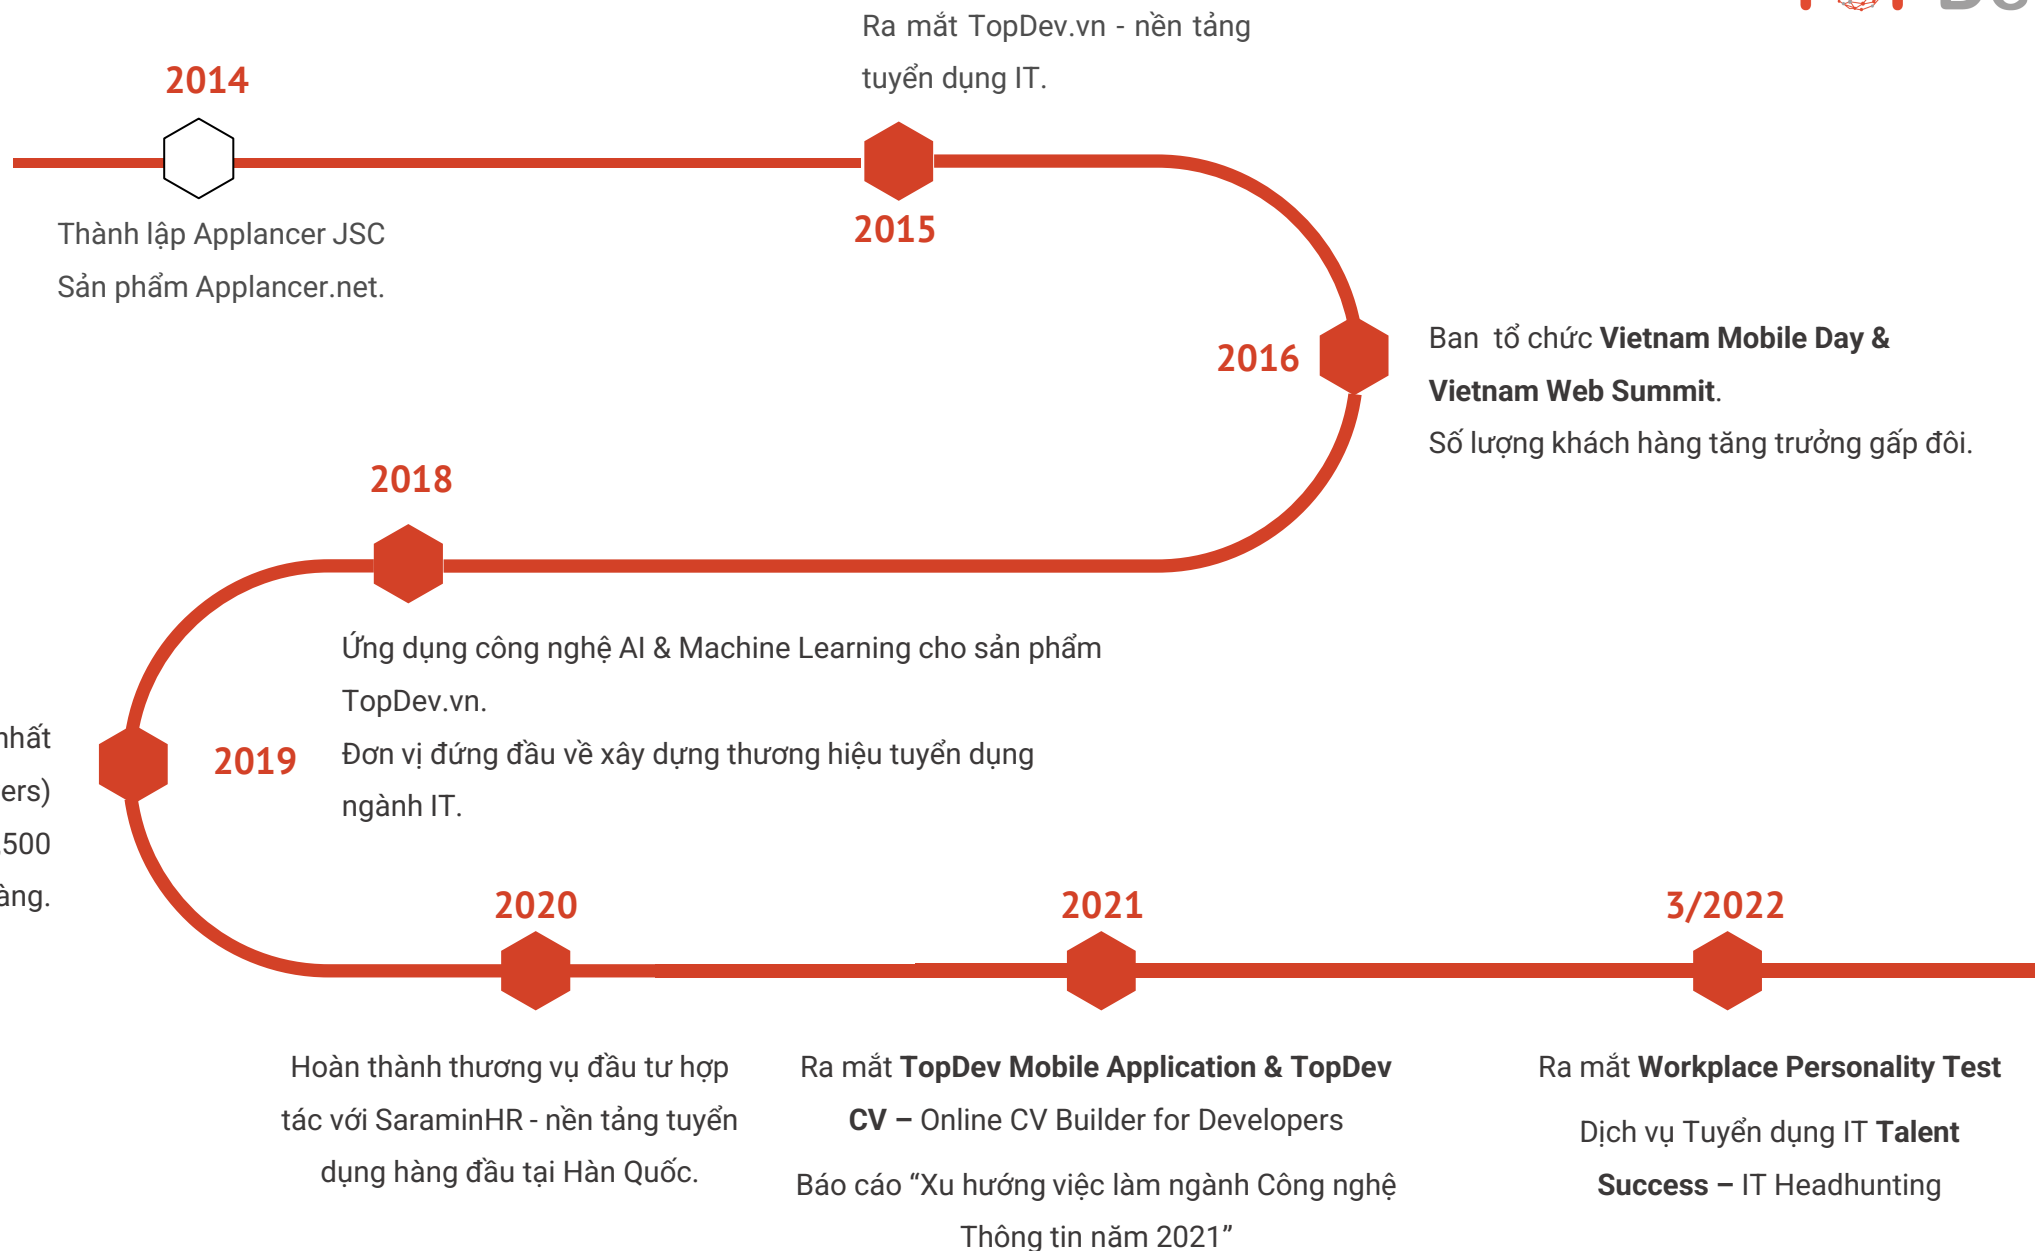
Ra mắt TopDev.vn - nền tảng tuyển dụng IT.

2014

Thành lập Applancer JSC
Sản phẩm Applancer.net.

2015

2016

Ban tổ chức **Vietnam Mobile Day & Vietnam Web Summit**.
Số lượng khách hàng tăng trưởng gấp đôi.

2018

Ứng dụng công nghệ AI & Machine Learning cho sản phẩm TopDev.vn.
Đơn vị đứng đầu về xây dựng thương hiệu tuyển dụng ngành IT.

hất
ers)
500
àng.

2019

2020

2021

3/2022

Hoàn thành thương vụ đầu tư hợp tác với SaraminHR - nền tảng tuyển dụng hàng đầu tại Hàn Quốc.

Ra mắt **TopDev Mobile Application & TopDev CV –** Online CV Builder for Developers

Báo cáo “Xu hướng việc làm ngành Công nghệ Thông tin năm 2021”

Ra mắt **Workplace Personality Test**

Dịch vụ Tuyển dụng IT **Talent Success –** IT Headhunting